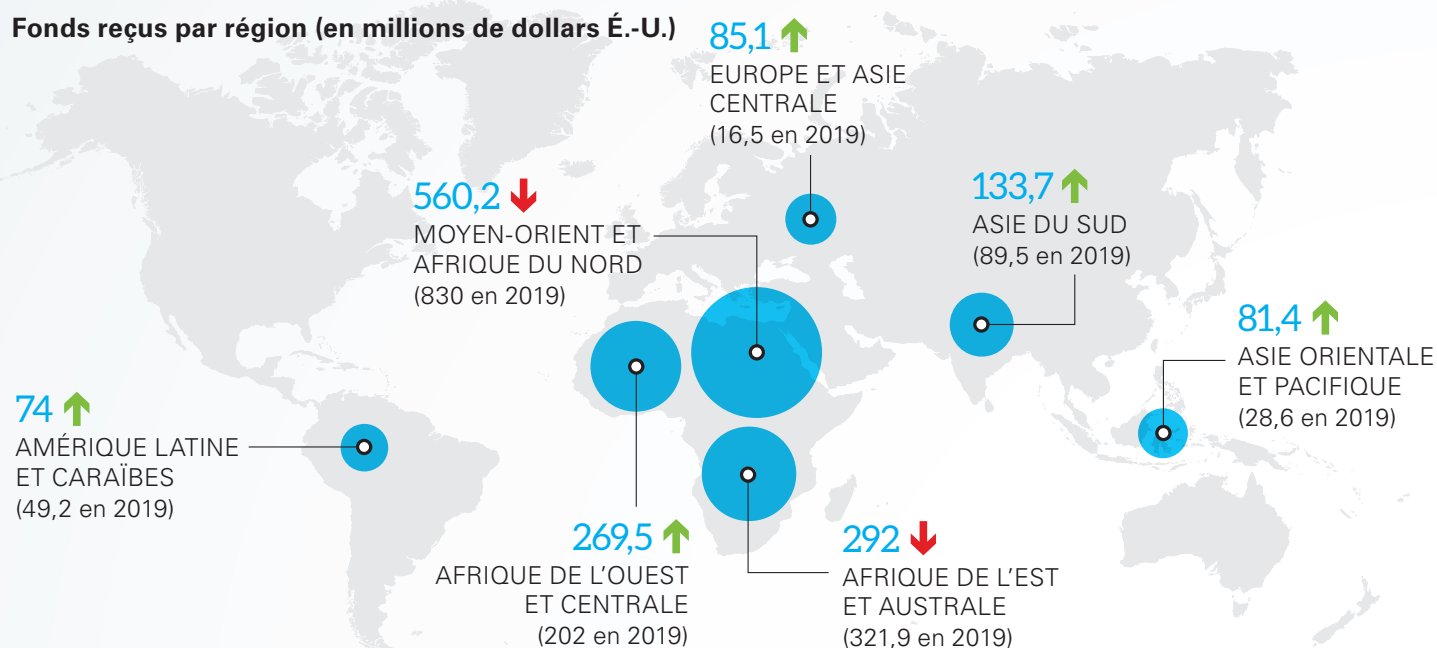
Fonds reçus par région (en millions de dollars É.-U.)

85,1
EUROPE ET ASIE CENTRALE
(16,5 en 2019)

560,2
MOYEN-ORIENT ET AFRIQUE DU NORD
(830 en 2019)

133,7
ASIE DU SUD
(89,5 en 2019)

81,4
ASIE ORIENTALE ET PACIFIQUE
(28,6 en 2019)

74
AMÉRIQUE LATINE ET CARAÏBES
(49,2 en 2019)

269,5
AFRIQUE DE L'OUEST ET CENTRALE
(202 en 2019)

292
AFRIQUE DE L'EST ET AUSTRALE
(321,9 en 2019)